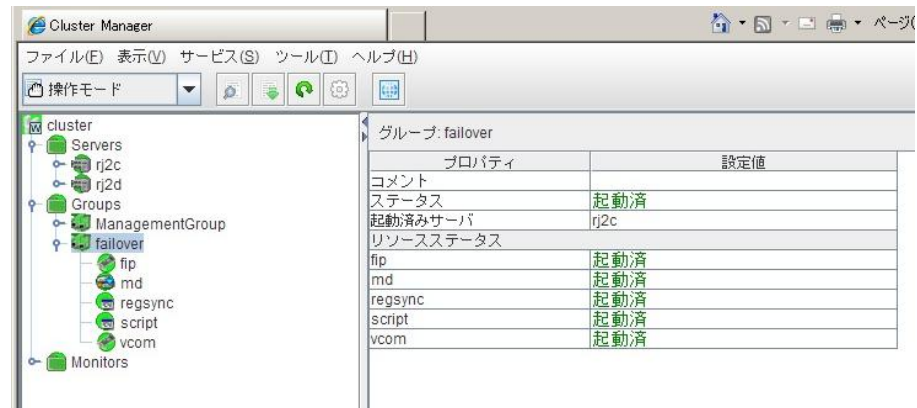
Cluster Manager

ページ(

ファイル(F) 表示(V) サービス(S) ツール(T) ヘルプ(H)

操作モード

cluster
Servers
rj2c
rj2d
Groups
ManagementGroup
failover
fip
md
regsync
script
vcom
Monitors

グループ: failover

| プロパティ | 設定値 |
|---|---|
| コメント | |
| ステータス | 起動済 |
| 起動済みサーバ | rj2c |
| リソースステータス | |
| fip | 起動済 |
| md | 起動済 |
| regsync | 起動済 |
| script | 起動済 |
| vcom | 起動済 |